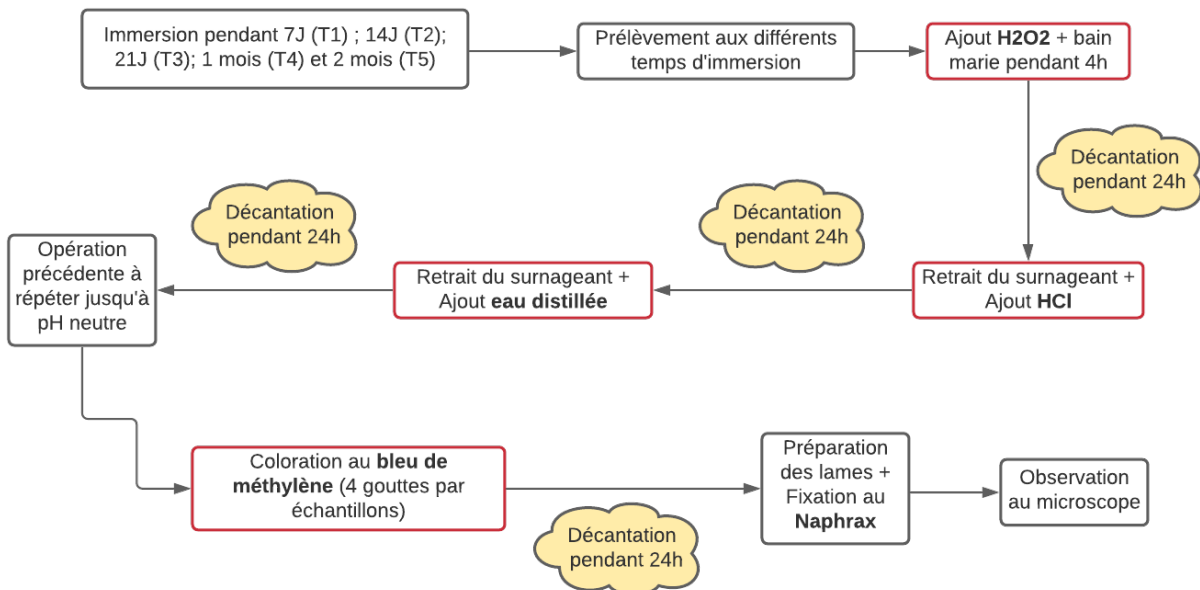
Immersion pendant 7J (T1) ; 14J (T2); 21J (T3); 1 mois (T4) et 2 mois (T5)

Prélèvement aux différents temps d'immersion

Ajout **H2O2** + bain marie pendant 4h

Décantation pendant 24h

Retrait du surnageant + Ajout **HCl**

Décantation pendant 24h

Retrait du surnageant + Ajout **eau distillée**

Décantation pendant 24h

Opération précédente à répéter jusqu'à pH neutre

Coloration au **bleu de méthylène** (4 gouttes par échantillons)

Décantation pendant 24h

Préparation des lames + Fixation au **Naphrax**

Observation au microscope